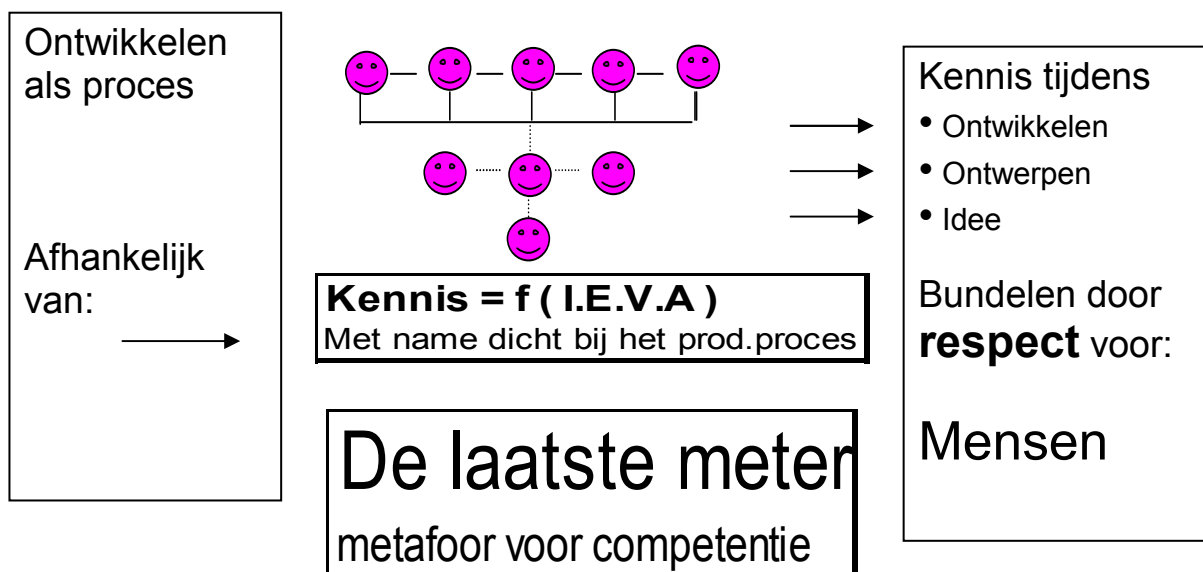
Ontwikkelen als proces

Afhankelijk van:

Kennis = f ( I.E.V.A )
Met name dicht bij het prod.proces

De laatste meter

metafoor voor competentie

Kennis tijdens
• Ontwikkelen
• Ontwerpen
• Idee

Bundelen door **respect** voor:

Mensen